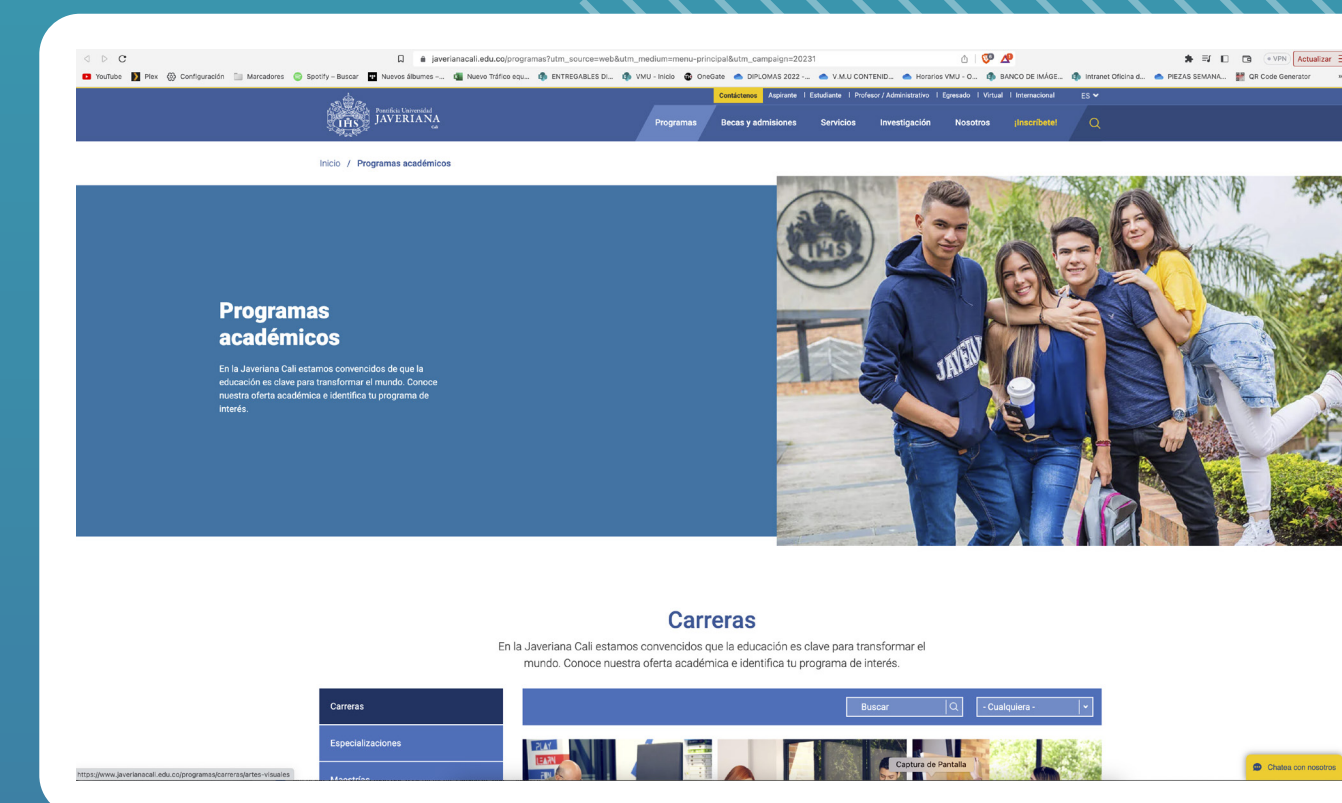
javerianacali.edu.co/programas?utm_source=web&utm_medium=menu-principal&utm_campaign=20231

VPN Actualizar

YouTube Plex Configuración Marcadores Spotify – Buscar Nuevos álbumes -... Nuevo Tráfico equ... ENTREGABLES DI... VMU - Inicio OneGate DIPLOMAS 2022 -... V.M.U CONTENID... Horarios VMU - O... BANCO DE IMÁGE... Intranet Oficina d... PIEZAS SEMANA... QR Code Generator

Contáctenos | Aspirante | Estudiante | Profesor / Administrativo | Egresado | Virtual | Internacional ES

Pontificia Universidad JAVERIANA Cali

Programas Becas y admisiones Servicios Investigación Nosotros ¡Inscríbete!

Inicio / Programas académicos

Programas académicos

En la Javeriana Cali estamos convencidos de que la educación es clave para transformar el mundo. Conoce nuestra oferta académica e identifica tu programa de interés.

Carreras

En la Javeriana Cali estamos convencidos que la educación es clave para transformar el mundo. Conoce nuestra oferta académica e identifica tu programa de interés.

Carreras

Especializaciones

Maestrías

Buscar

- Cualquiera -

Captura de Pantalla

Chatea con nosotros

https://www.javerianacali.edu.co/programas/carreras/artes-visuales